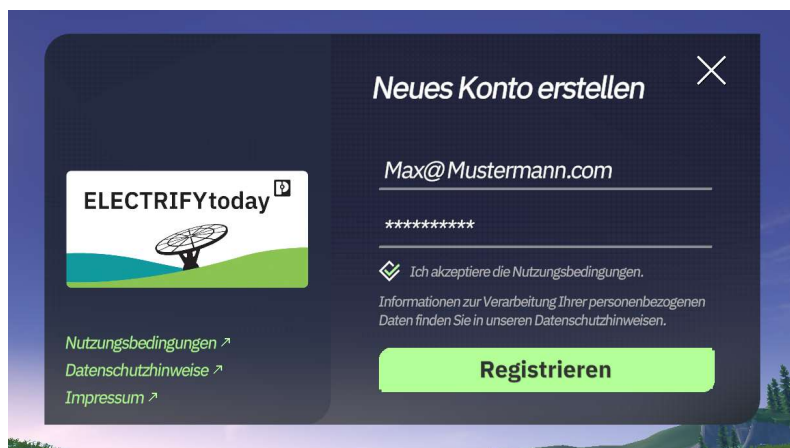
ELECTRIFYtoday

Nutzungsbedingungen ↗
Datenschutzhinweise ↗
Impressum ↗

Neues Konto erstellen

Max@Mustermann.com

**********

Ich akzeptiere die Nutzungsbedingungen.

Informationen zur Verarbeitung Ihrer personenbezogenen Daten finden Sie in unseren Datenschutzhinweisen.

Registrieren